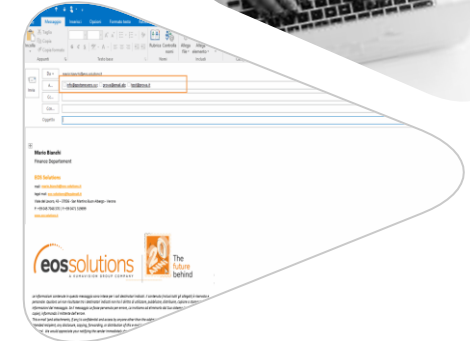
Messaggio Inserisci Opzioni Formato testo

Taglia Copia Copia formato

Appunti Testo base Nomi Includi

Da

A...

Cc...

Ccn...

Oggetto

Invia

Mario Bianchi
Finance Department

EOS Solutions

Via del lavoro, 41 - 37036 | San Martino Buon Albergo - Verona
T: +39 045 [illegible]

eos solutions
A ZUCCHETTI GROUP COMPANY

20
The future behind

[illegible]